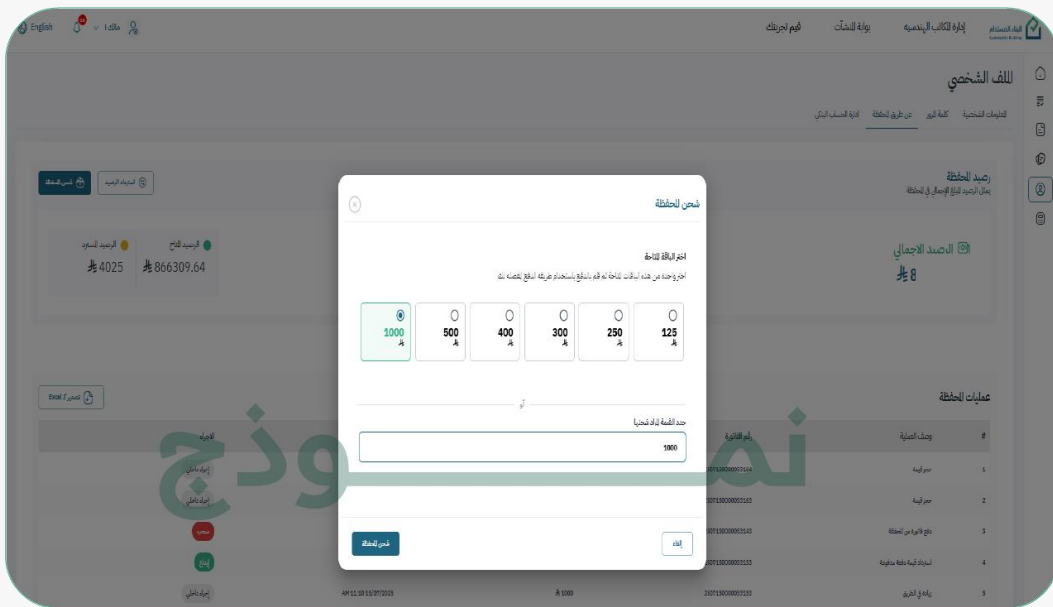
English مالك

البلد المستدام
إدارة المكاتب الهندسية
بوابة المنشآت
قيم تجربتك

الملف الشخصي
المعلومات الشخصية
كلمة المرور
عن طريق المحفظة
إدارة الحساب البنكي

رصيد المحفظة
يمثل الرصيد المبلغ الإجمالي في المحفظة
استرداد الرصيد
شحن المحفظة

الرصيد الاجمالي
8 ﷼
الرصيد المتاح
866309.64 ﷼
الرصيد المسترد
4025 ﷼

عمليات المحفظة
تصدير Excel

| # | وصف العملية | رقم الفاتورة | | | الإجراء |
|---|---|---|---|---|---|
| 1 | حجز قيمة | 2307150000003164 | | | إجراء داخلي |
| 2 | حجز قيمة | 2307150000003163 | | | إجراء داخلي |
| 3 | دفع فاتورة من المحفظة | 2307150000003143 | | | سحب |
| 4 | استرداد قيمة دفعة مدفوعة | 2307150000003133 | | | إيداع |
| 5 | زيادة في الطريق | 2307150000003133 | 1000 ﷼ | AM 11:10 15/07/2023 | إجراء داخلي |

شحن المحفظة
اختر الباقة المتاحة
اختر واحدة من هذه الباقات المتاحة ثم قم بالدفع باستخدام طريقة الدفع المفضلة لك

125 ﷼
250 ﷼
300 ﷼
400 ﷼
500 ﷼
1000 ﷼

أو
حدد القيمة المراد شحنها
1000

إلغاء
شحن المحفظة

نموذج